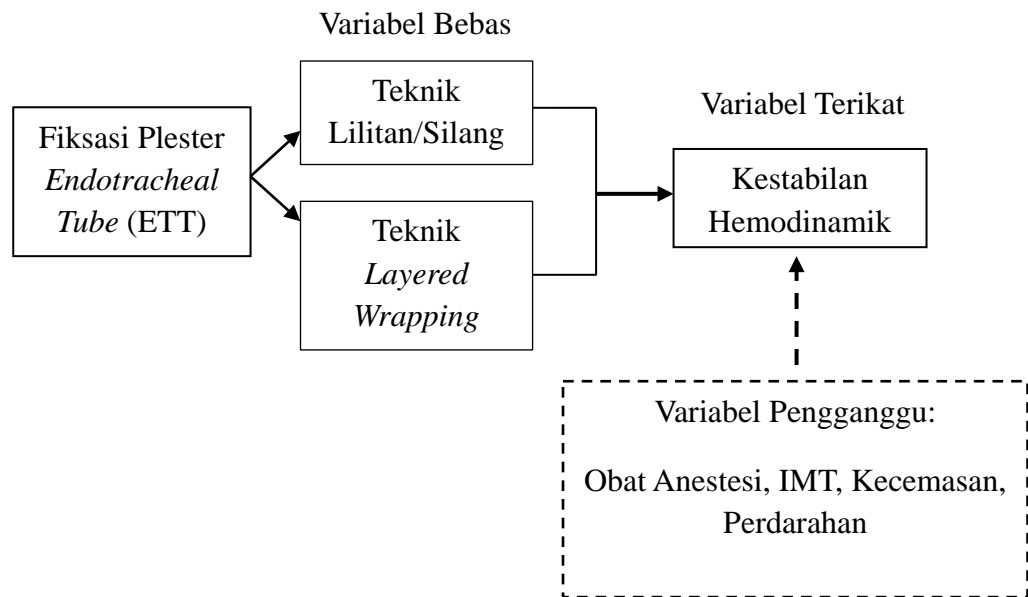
Variabel Bebas

Fiksasi Plester Endotracheal Tube (ETT)

Teknik Lilitan/Silang

Teknik Layered Wrapping

Variabel Terikat

Kestabilan Hemodinamik

Variabel Pengganggu:

Obat Anestesi, IMT, Kecemasan, Perdarahan